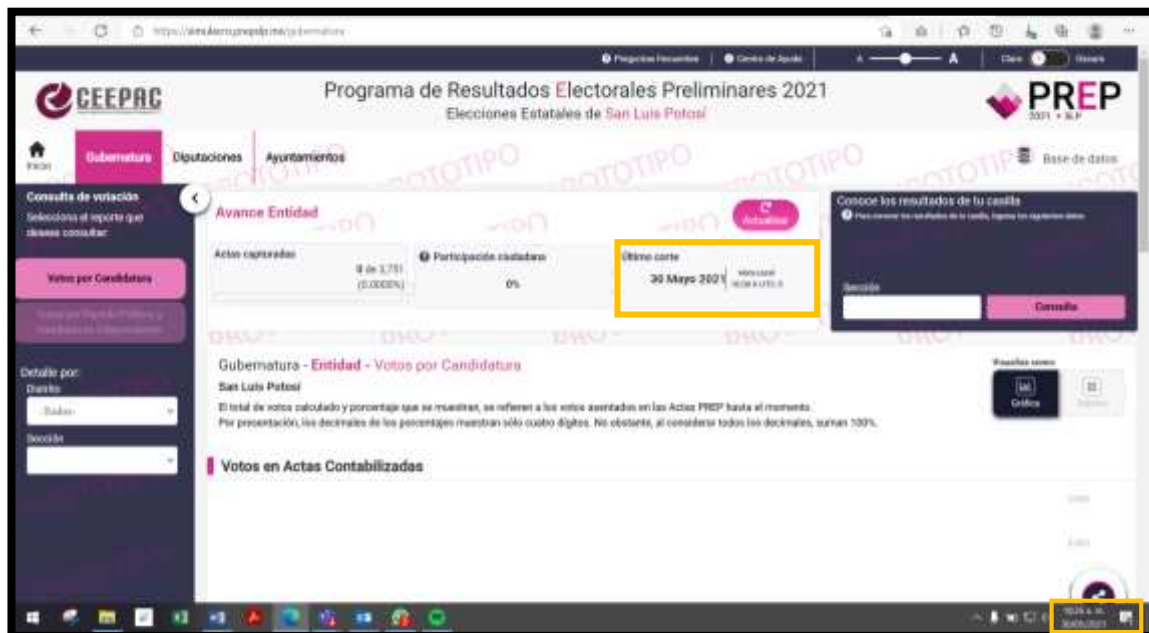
https://simulacro.prepslp.mx/gubernatura

Preguntas Frecuentes | Centro de Ayuda | A A | Claro Oscuro

CEEPAC

Programa de Resultados Electorales Preliminares 2021
Elecciones Estatales de San Luis Potosí

PREP 2021 • SLP

Inicio | Gubernatura | Diputaciones | Ayuntamientos | Base de datos

PROTOTIPO PROTOTIPO PROTOTIPO PROTOTIPO PROTOTIPO

Consulta de votación
Selecciona el reporte que deseas consultar:

Votos por Candidatura

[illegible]

Detalle por:
Distrito
-Todos-
Sección

Avance Entidad

Actualizar

Actas capturadas
0 de 3,751
(0.0000%)

Participación ciudadana
0%

Último corte
30 Mayo 2021
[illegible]

Conoce los resultados de tu casilla
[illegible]

Sección

Consulta

Gubernatura - Entidad - Votos por Candidatura
San Luis Potosí
El total de votos calculado y porcentaje que se muestran, se refieren a los votos asentados en las Actas PREP hasta el momento.
Por presentación, los decimales de los porcentajes muestran sólo cuatro dígitos. No obstante, al considerar todos los decimales, suman 100%.

Visualiza como:
Gráfica
Tarjetas

Votos en Actas Contabilizadas

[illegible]
30/05/2021